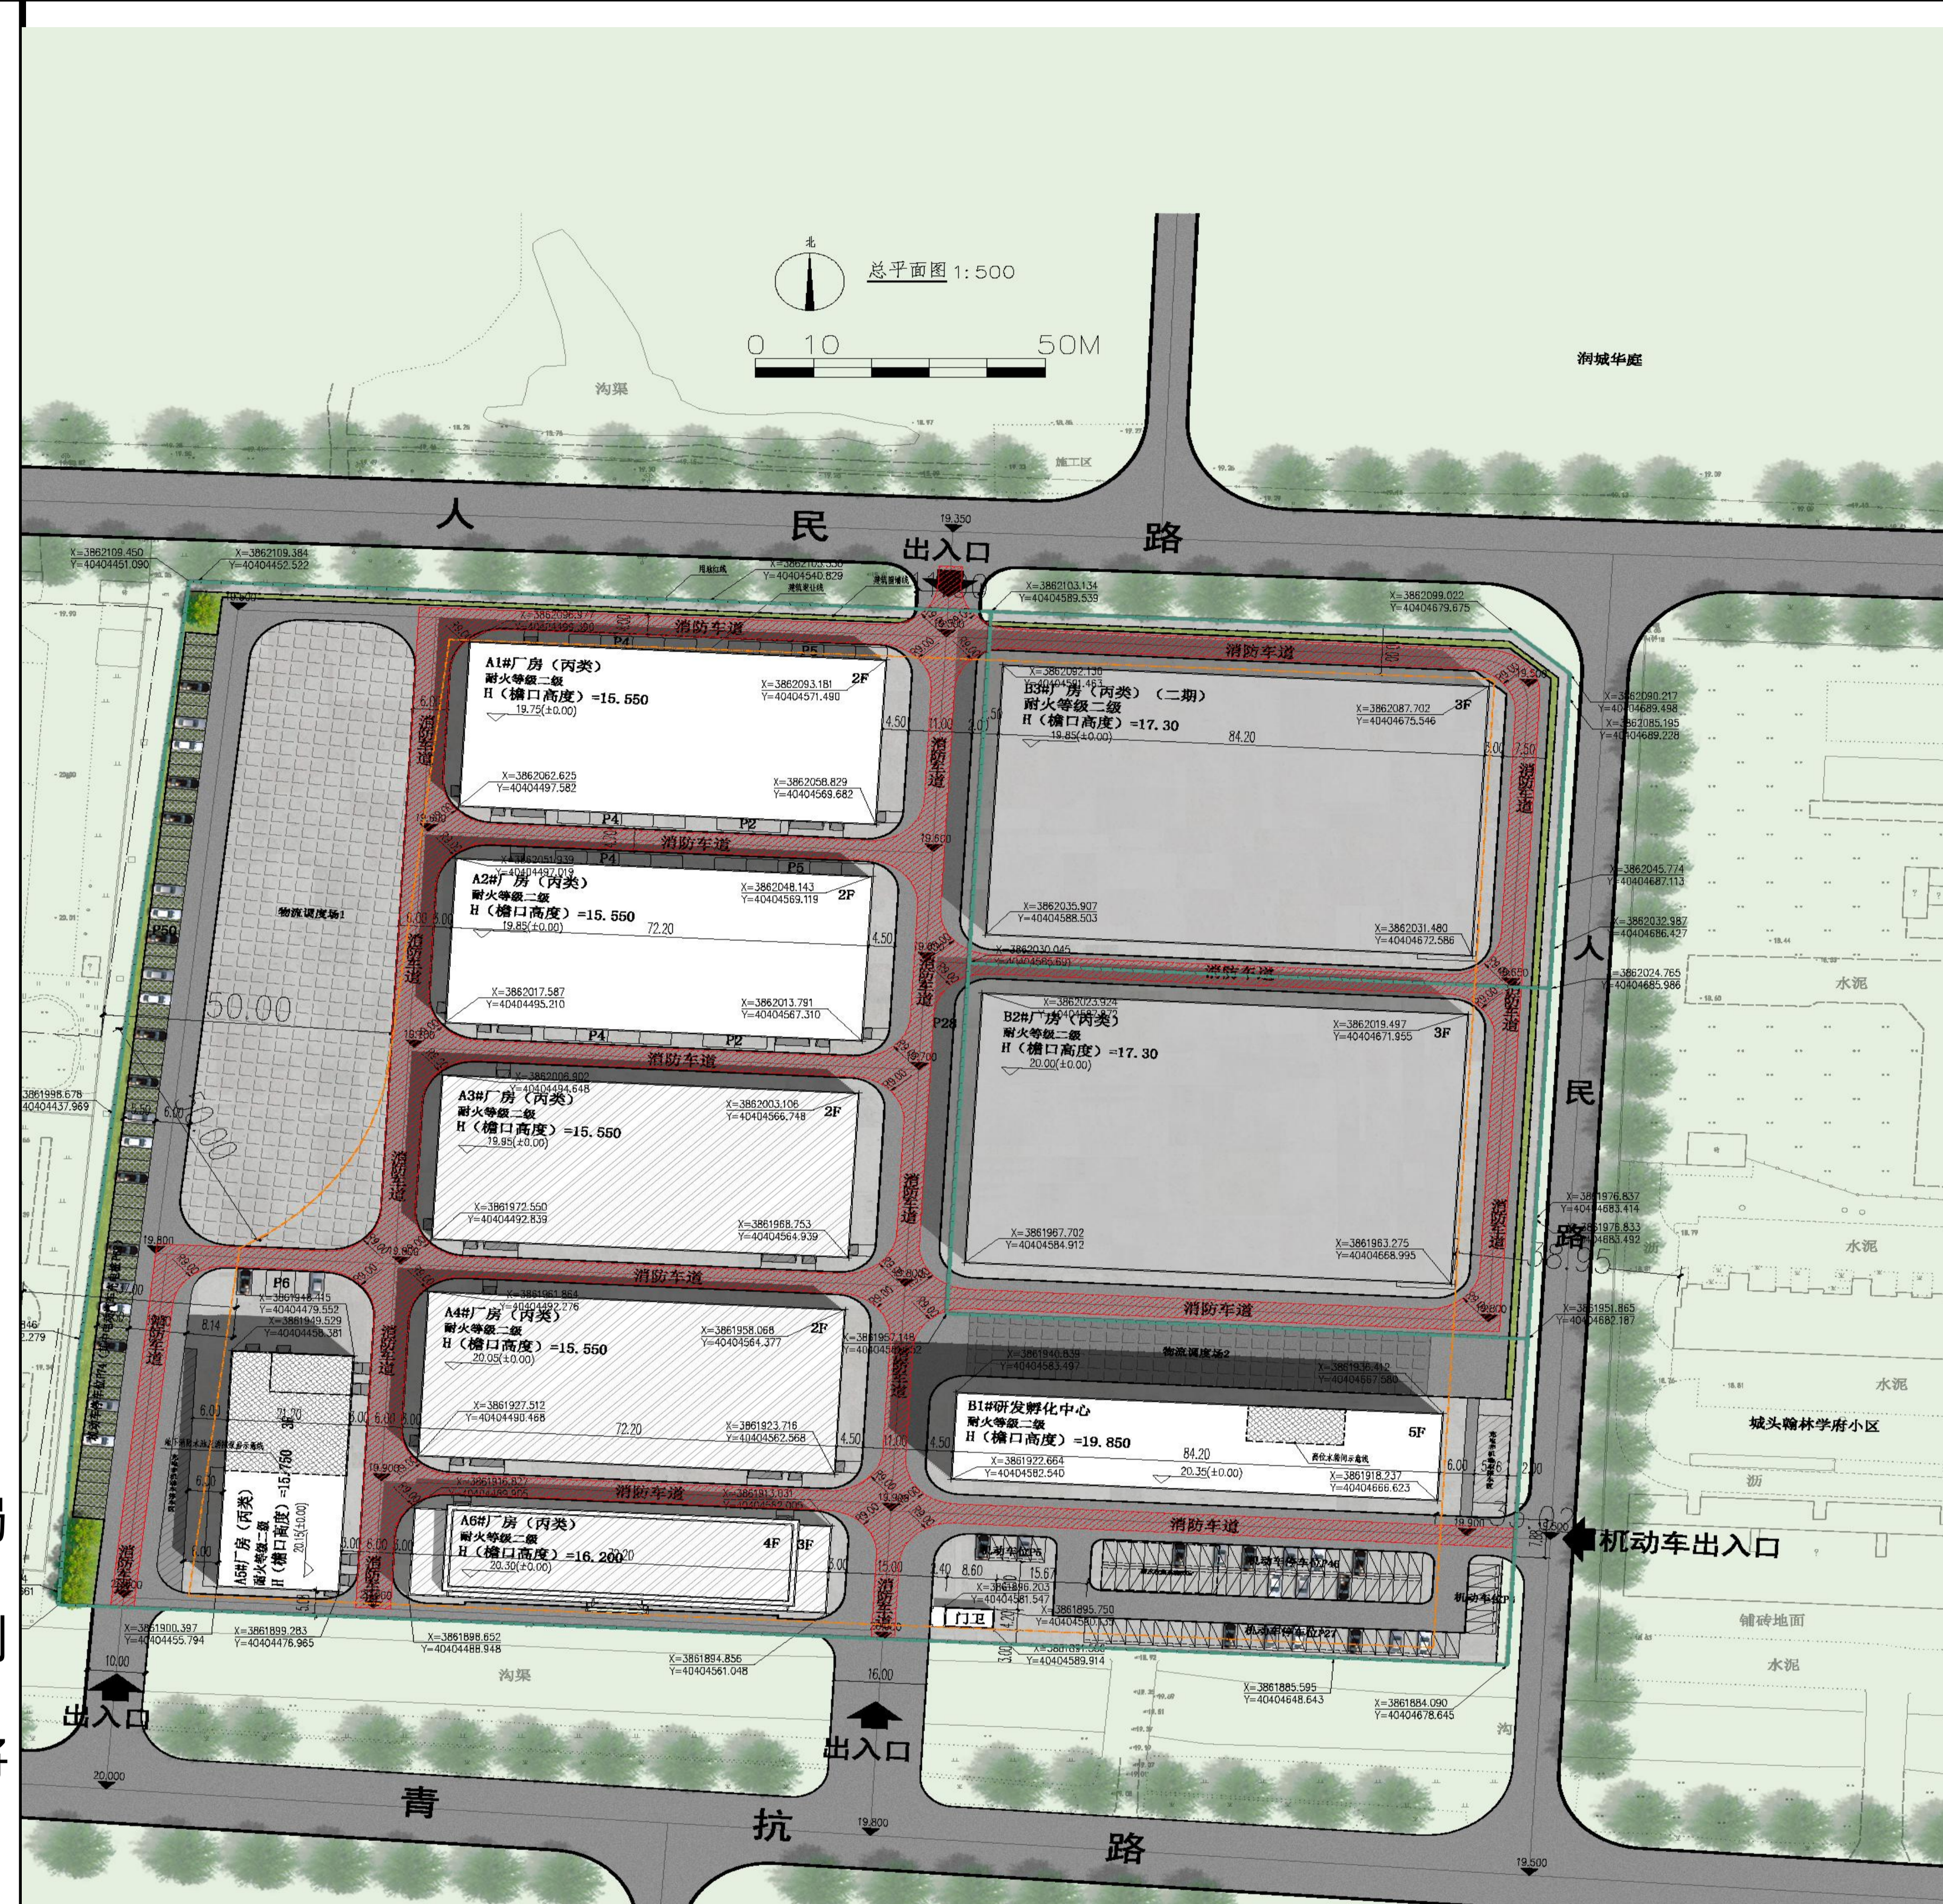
北
总平面图 1:500
0 10 50M
润城华庭
沟渠
施工区
人 民 路
出入口
19.350
X=3862109.450
Y=40404451.090
X=3862109.384
Y=40404452.522
Y=40404540.829
X=3862103.134
Y=40404589.539
X=3862099.022
Y=40404679.675
消防车道
A1#厂房（丙类）
耐火等级二级
H（檐口高度）=15.550
19.75(±0.00)
2F
X=3862093.181
Y=40404571.490
X=3862062.625
Y=40404497.582
X=3862058.829
Y=40404569.682
P4
P2
P5
B3#厂房（丙类）（二期）
耐火等级二级
H（檐口高度）=17.30
19.85(±0.00)
84.20
3F
X=3862087.702
Y=40404675.546
X=3862090.217
Y=40404689.498
X=3862085.195
Y=40404689.228
X=3862035.907
Y=40404588.503
X=3862031.480
Y=40404672.586
X=3862045.774
Y=40404687.113
X=3862032.987
Y=40404686.427
X=3862024.765
Y=40404685.986
A2#厂房（丙类）
耐火等级二级
H（檐口高度）=15.550
19.85(±0.00)
72.20
2F
X=3862048.143
Y=40404569.119
X=3862017.587
Y=40404495.210
X=3862013.791
Y=40404567.310
物流调度场1
50.00
P50
P28
B2#厂房（丙类）
耐火等级二级
H（檐口高度）=17.30
20.00(±0.00)
3F
X=3862019.497
Y=40404671.955
人
民
路
水泥
A3#厂房（丙类）
耐火等级二级
H（檐口高度）=15.550
19.95(±0.00)
2F
X=3862003.106
Y=40404566.748
X=3861972.550
Y=40404492.839
X=3861968.753
Y=40404564.939
X=3861967.702
Y=40404584.912
X=3861963.275
Y=40404668.995
X=3861976.837
Y=40404683.414
X=3861978.833
Y=40404683.492
X=3861951.865
Y=40404682.187
38.95
P6
A4#厂房（丙类）
耐火等级二级
H（檐口高度）=15.550
20.05(±0.00)
2F
X=3861958.068
Y=40404564.377
X=3861927.512
Y=40404490.468
X=3861923.716
Y=40404562.568
物流调度场2
B1#研发孵化中心
耐火等级二级
H（檐口高度）=19.850
20.35(±0.00)
84.20
5F
X=3861922.664
Y=40404582.540
X=3861918.237
Y=40404666.623
城头翰林学府小区
A5#厂房（丙类）
耐火等级二级
H（檐口高度）=15.750
3F
A6#厂房（丙类）
耐火等级二级
H（檐口高度）=16.200
20.30(±0.00)
4F
3F
机动车出入口
门卫
铺砖地面
水泥
X=3861900.397
Y=40404455.794
X=3861899.283
Y=40404476.965
X=3861898.652
Y=40404488.948
X=3861894.856
Y=40404561.048
X=3861885.595
Y=40404648.643
X=3861884.090
Y=40404678.645
沟渠
出入口
出入口
20.000
19.800
19.500
青 抗 路